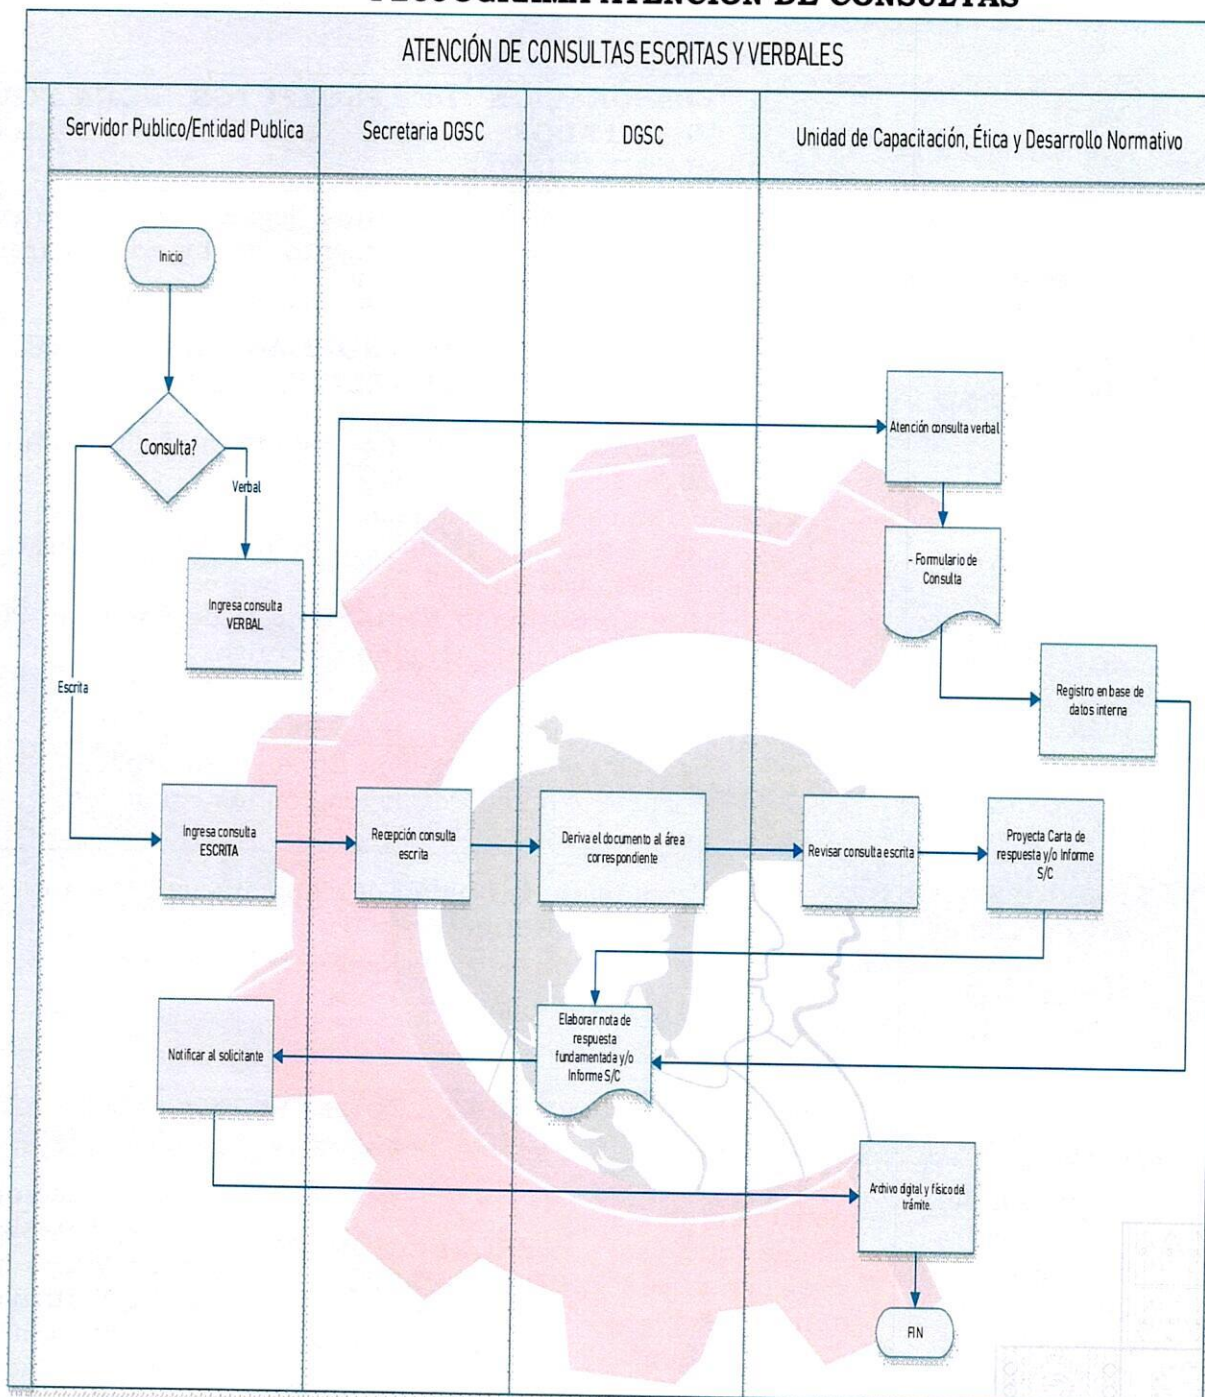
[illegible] ATENCIÓN DE CONSULTAS

ATENCIÓN DE CONSULTAS ESCRITAS Y VERBALES

| Servidor Publico/Entidad Publica | Secretaria DGSC | DGSC | Unidad de Capacitación, Ética y Desarrollo Normativo |
|---|---|---|---|

Inicio

Consulta?

Verbal

Escrita

Ingresa consulta VERBAL

Atención consulta verbal

- Formulario de Consulta

Registro en base de datos interna

Ingresa consulta ESCRITA

Recepción consulta escrita

Deriva el documento al área correspondiente

Revisar consulta escrita

Proyecta Carta de respuesta y/o Informe S/C

Elaborar nota de respuesta fundamentada y/o Informe S/C

Notificar al solicitante

Archivo digital y físico del trámite.

FIN